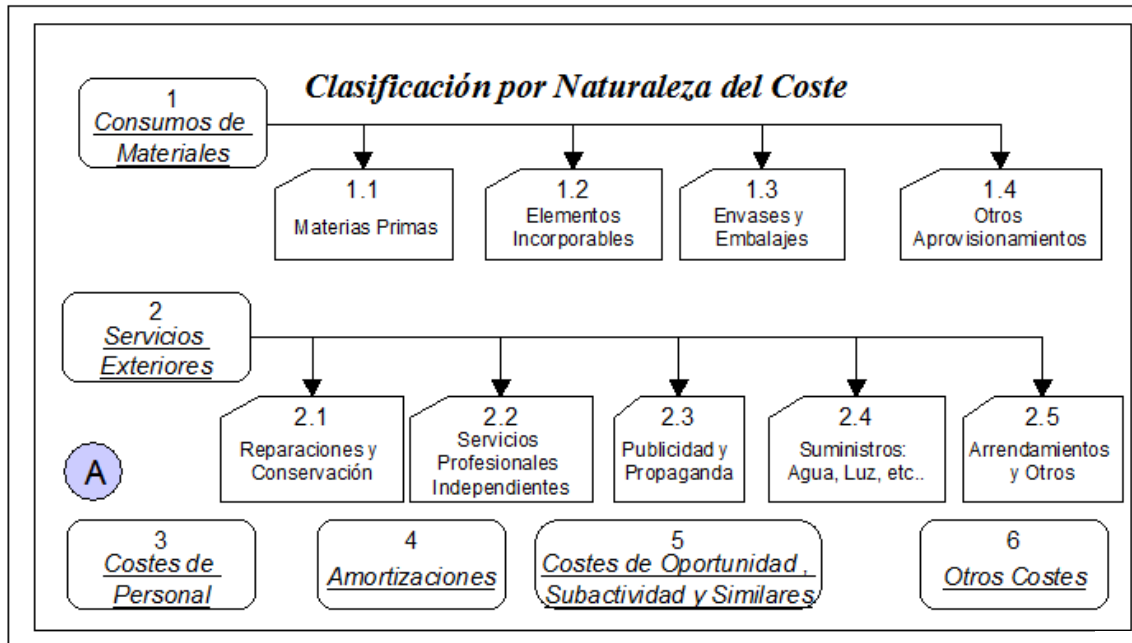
Clasificación por Naturaleza del Coste

1
Consumos de Materiales

1.1
Materias Primas

1.2
Elementos Incorporables

1.3
Envases y Embalajes

1.4
Otros Aprovisionamientos

2
Servicios Exteriores

2.1
Reparaciones y Conservación

2.2
Servicios Profesionales Independientes

2.3
Publicidad y Propaganda

2.4
Suministros: Agua, Luz, etc..

2.5
Arrendamientos y Otros

A

3
Costes de Personal

4
Amortizaciones

5
Costes de Oportunidad , Subactividad y Similares

6
Otros Costes